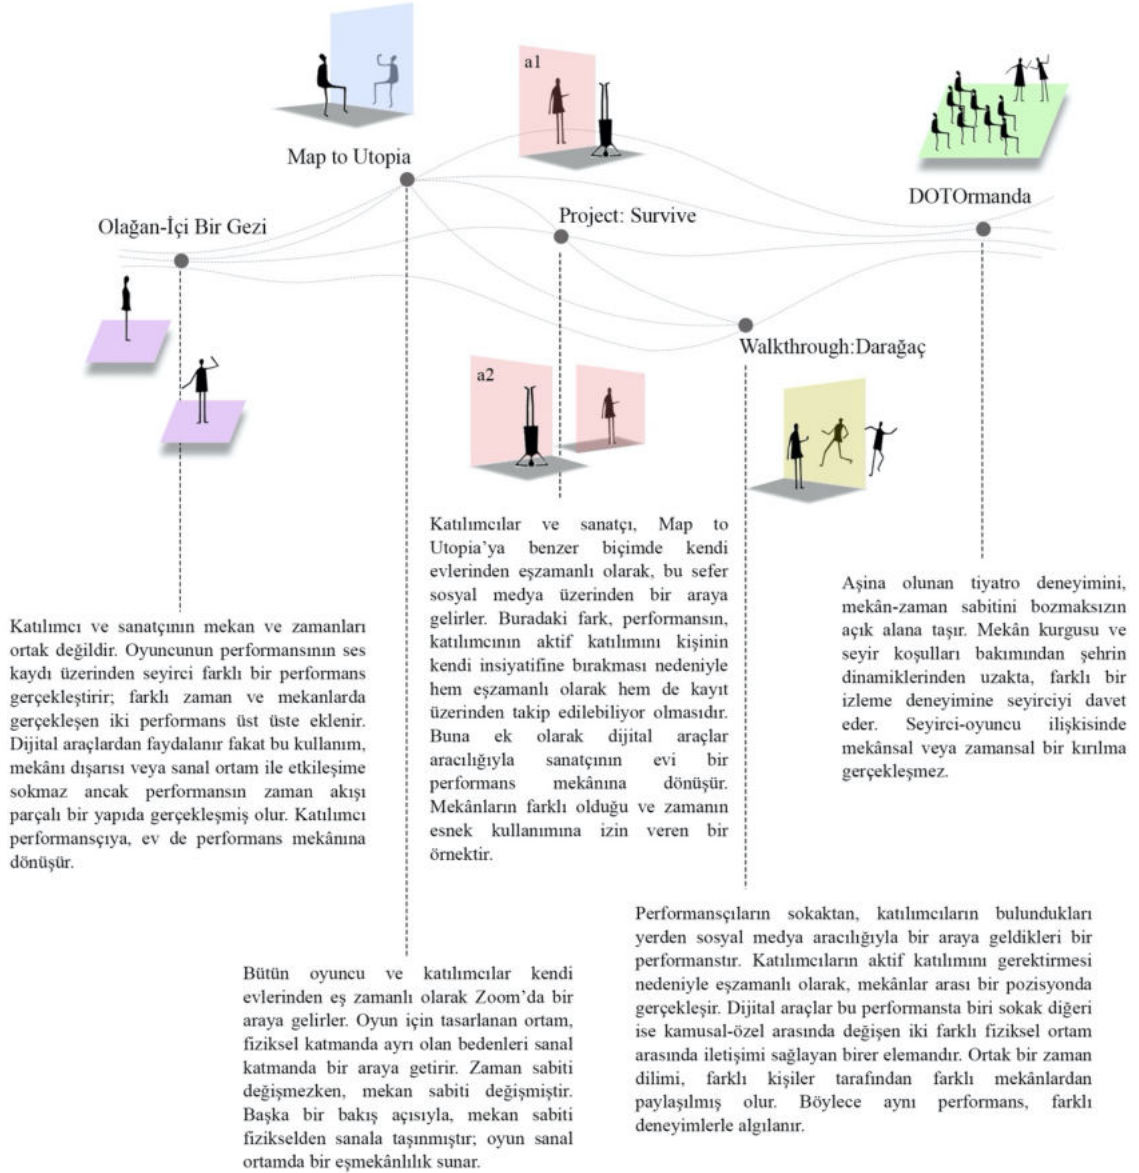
Map to Utopia

a1

DOTOrmanda

Olağan-İçi Bir Gezi

Project: Survive

Walkthrough:Darağaç

a2

Katılımcılar ve sanatçı, Map to Utopia'ya benzer biçimde kendi evlerinden eşzamanlı olarak, bu sefer sosyal medya üzerinden bir araya gelirler. Buradaki fark, performansın, katılımcının aktif katılımını kişinin kendi insiyatifine bırakması nedeniyle hem eşzamanlı olarak hem de kayıt üzerinden takip edilebiliyor olmasıdır. Buna ek olarak dijital araçlar aracılığıyla sanatçının evi bir performans mekânına dönüşür. Mekânların farklı olduğu ve zamanın esnek kullanımına izin veren bir örnektir.

Aşina olunan tiyatro deneyimini, mekân-zaman sabitini bozmaksızın açık alana taşır. Mekân kurgusu ve seyir koşulları bakımından şehrin dinamiklerinden uzakta, farklı bir izleme deneyimine seyirciyi davet eder. Seyirci-oyuncu ilişkisinde mekânsal veya zamansal bir kırılma gerçekleşmez.

Katılımcı ve sanatçının mekan ve zamanları ortak değildir. Oyuncunun performansının ses kaydı üzerinden seyirci farklı bir performans gerçekleştirir; farklı zaman ve mekanlarda gerçekleşen iki performans üst üste eklenir. Dijital araçlardan faydalanır fakat bu kullanım, mekânı dışarısı veya sanal ortam ile etkileşime sokmaz ancak performansın zaman akışı parçalı bir yapıda gerçekleşmiş olur. Katılımcı performansçıya, ev de performans mekânına dönüşür.

Performansçıların sokaktan, katılımcıların bulundukları yerden sosyal medya aracılığıyla bir araya geldikleri bir performanstır. Katılımcıların aktif katılımını gerektirmesi nedeniyle eşzamanlı olarak, mekânlar arası bir pozisyonda gerçekleşir. Dijital araçlar bu performansta biri sokak diğeri ise kamusal-özel arasında değişen iki farklı fiziksel ortam arasında iletişimi sağlayan birer elemandır. Ortak bir zaman dilimi, farklı kişiler tarafından farklı mekânlardan paylaşılmış olur. Böylece aynı performans, farklı deneyimlerle algılanır.

Bütün oyuncu ve katılımcılar kendi evlerinden eş zamanlı olarak Zoom'da bir araya gelirler. Oyun için tasarlanan ortam, fiziksel katmanda ayrı olan bedenleri sanal katmanda bir araya getirir. Zaman sabiti değişmezken, mekan sabiti değişmiştir. Başka bir bakış açısıyla, mekan sabiti fizikselden sanala taşınmıştır; oyun sanal ortamda bir eşmekânlılık sunar.